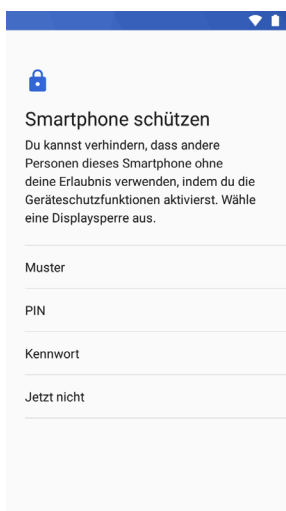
Smartphone schützen

Du kannst verhindern, dass andere Personen dieses Smartphone ohne deine Erlaubnis verwenden, indem du die Geräteschutzfunktionen aktivierst. Wähle eine Displaysperre aus.

Muster

PIN

Kennwort

Jetzt nicht